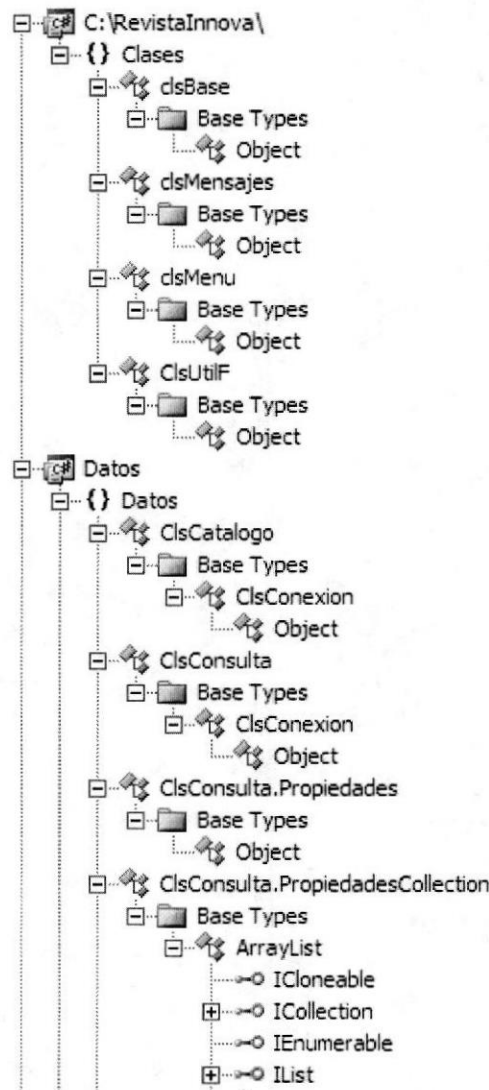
C:\RevistaInnova\
{} Clases
clsBase
Base Types
Object
clsMensajes
Base Types
Object
clsMenu
Base Types
Object
ClsUtilF
Base Types
Object
Datos
{} Datos
ClsCatalogo
Base Types
ClsConexion
Object
ClsConsulta
Base Types
ClsConexion
Object
ClsConsulta.Propiedades
Base Types
Object
ClsConsulta.PropiedadesCollection
Base Types
ArrayList
ICloneable
ICollection
IEnumerable
IList